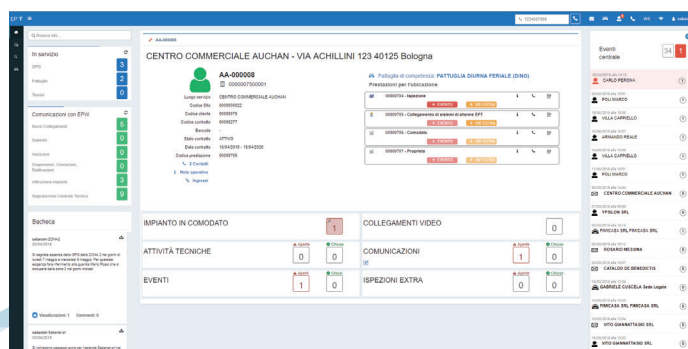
EP T ≡

Ricerca clie...

In servizio
GPG 3
Pattuglie 2
Tecnici 0

Comunicazioni con EPW
Nuovi Collegamenti 5
Scasso 0
Intrusioni 0
Sospensione, Cessazione, Riattivazione 0
Istruzione Impianti 3
Segnalazione Centrale Tecnico 9

Bacheca

sabacom (Ctrl+s)
22/04/2019
Si segnala assenza della GPG dalla CCIAA 2 nei giorni di lunedì 7 maggio e mercoledì 9 maggio. Per qualsiasi esigenza fare riferimento alla guardia Mario Rossi che si troverà alla zona 2 nei giorni indicati

Visualizzato: 1 Commenti: 0

sabacom Sabacom srl
22/04/2019

AA-000008

CENTRO COMMERCIALE AUCHAN - VIA ACHILLINI 123 40125 Bologna

AA-000008
0000007500001

Luogo servizio CENTRO COMMERCIALE AUCHAN
Codice Sito 0000000022
Codice cliente 000000079
Codice contratto 000000077
Barcode -
Stato contratto ATTIVO
Data contratto 10/04/2018 - 10/04/2020
Codice produzione 00000755
2 Contatti
Note operative
Ingressi

Pattuglia di competenza: PATTUGLIA DIURNA FERIALE (DINO)
Prestazioni per l'ubicazione

00000704 - Ispezione + EVENTO + ISP. EXTRA
00000705 - Collegamento ad allarme di impianto EPT + EVENTO + ISP. EXTRA
00000706 - Comodato + EVENTO + ISP. EXTRA
00000707 - Proprietà + EVENTO + ISP. EXTRA

IMPIANTO IN COMODATO 1
COLLEGAMENTI VIDEO 0
ATTIVITÀ TECNICHE Aperte 0 Chiuse 0
COMUNICAZIONI Aperte 1 Chiuse 0
EVENTI Aperte 1 Chiuse 0
ISPEZIONI EXTRA Aperte 0 Chiuse 0

Eventi centrale 34 1

CARLO PERONA
POLI MARCO
VILLA CAPPIELLO
ARMANDO REALE
VILLA CAPPIELLO
POLI MARCO
CENTRO COMMERCIALE AUCHAN
YPSILON SRL
PANCASA SRL PANCASA SRL
ROSARIO MESSINA
CATALDO DE BENEDICTIS
GABRIELE CUSCELA Sede Legale
PANCASA SRL PANCASA SRL
VITO GIANNATTASIO SRL
VITO GIANNATTASIO SRL